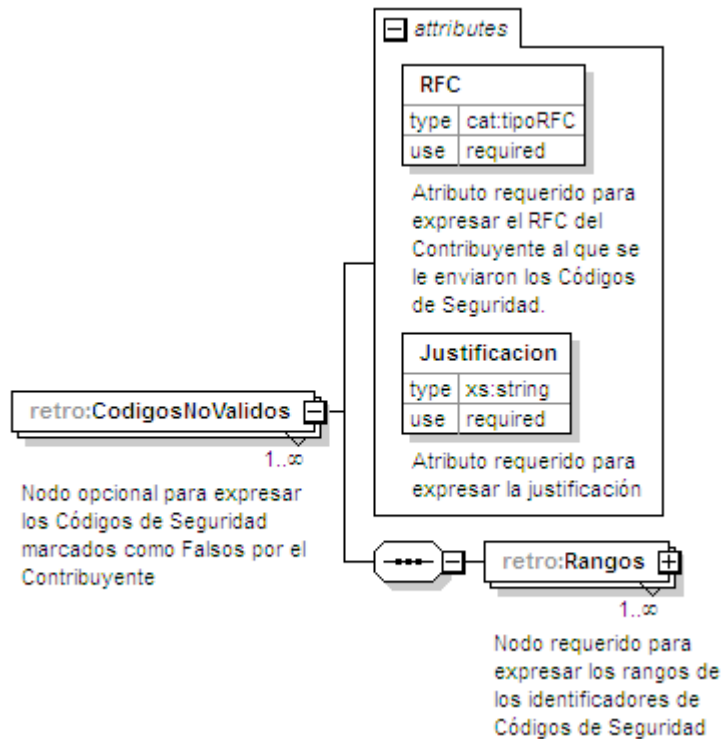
attributes

RFC

| type | cat:tipoRFC |
|---|---|
| use | required |

Atributo requerido para expresar el RFC del Contribuyente al que se le enviaron los Códigos de Seguridad.

Justificacion

| type | xs:string |
|---|---|
| use | required |

Atributo requerido para expresar la justificación

retro:CodigosNoValidos

1..∞

Nodo opcional para expresar los Códigos de Seguridad marcados como Falsos por el Contribuyente

retro:Rangos

1..∞

Nodo requerido para expresar los rangos de los identificadores de Códigos de Seguridad